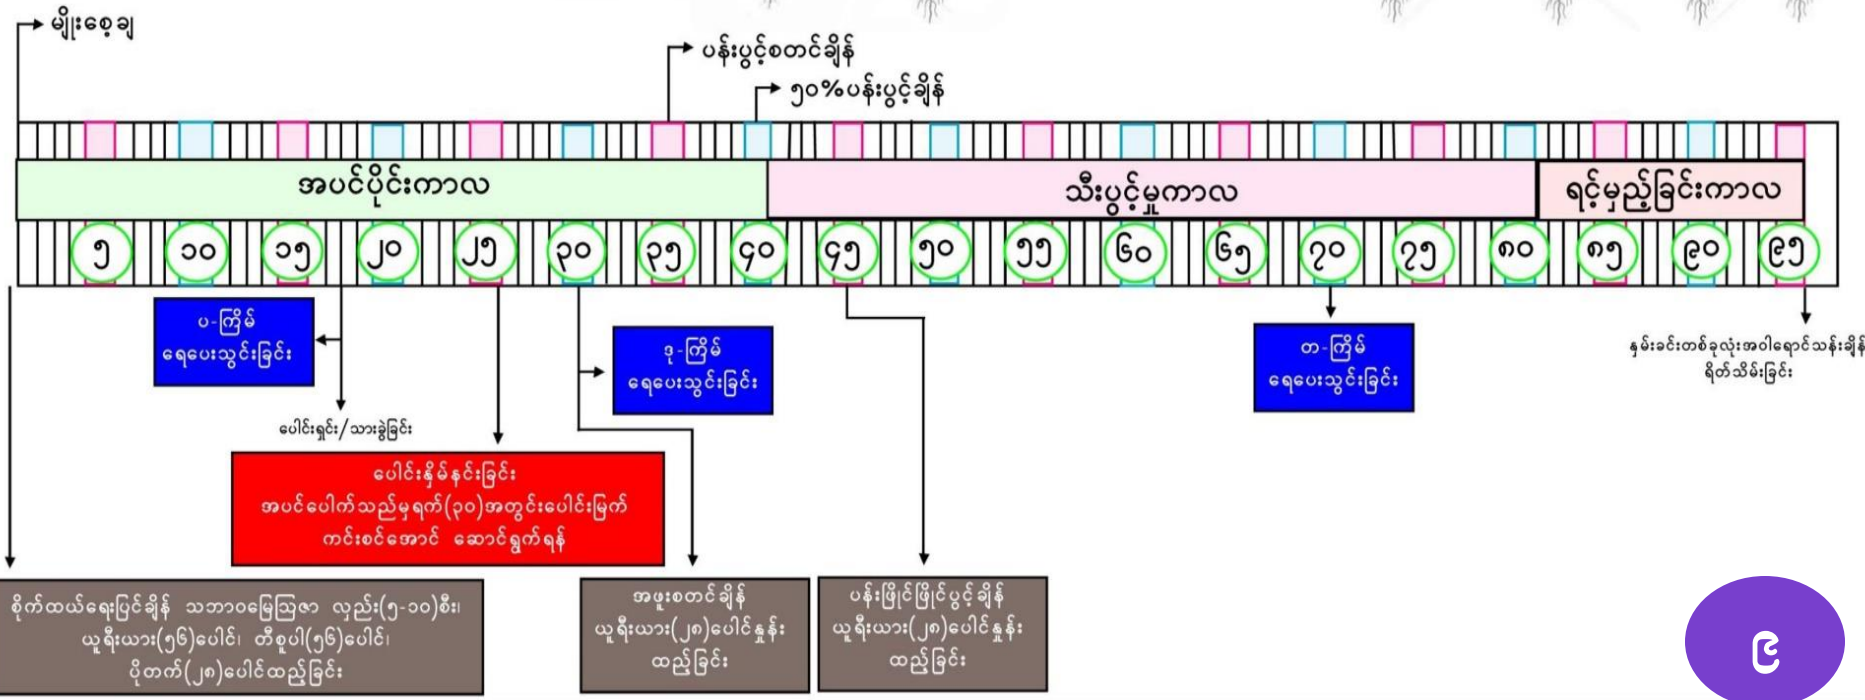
မျိုးစေ့ချ

ပန်းပွင့်စတင်ချိန်

၅၀%ပန်းပွင့်ချိန်

အပင်ပိုင်းကာလ

သီးပွင့်မှုကာလ

ရင့်မှည့်ခြင်းကာလ

၅ ၁၀ ၁၅ ၂၀ ၂၅ ၃၀ ၃၅ ၄၀ ၄၅ ၅၀ ၅၅ ၆၀ ၆၅ ၇၀ ၇၅ ၈၀ ၈၅ ၉၀ ၉၅

ပ-ကြိမ် ရေပေးသွင်းခြင်း

ဒု-ကြိမ် ရေပေးသွင်းခြင်း

တ-ကြိမ် ရေပေးသွင်းခြင်း

နှမ်းခင်းတစ်ခုလုံးအဝါရောင်သန်းချိန် ရိတ်သိမ်းခြင်း

ပေါင်းရှင်း/သားခွဲခြင်း

ပေါင်းနှိမ်နင်းခြင်း
အပင်ပေါက်သည့်မှရက်(၃၀)အတွင်းပေါင်းမြက်
ကင်းစင်အောင် ဆောင်ရွက်ရန်

စိုက်ထယ်ရေးပြင်ချိန် သဘာဝမြေဩဇာ လှည်း(၅-၁၀)စီး၊ ယူရီးယား(၅၆)ပေါင်၊ တီစူပါ(၅၆)ပေါင်၊ ပိုတက်(၂၈)ပေါင်ထည့်ခြင်း

အဖူးစတင်ချိန် ယူရီးယား(၂၈)ပေါင်နှုန်း ထည့်ခြင်း

ပန်းဖြိုင်ဖြိုင်ပွင့်ချိန် ယူရီးယား(၂၈)ပေါင်နှုန်း ထည့်ခြင်း

ဇ